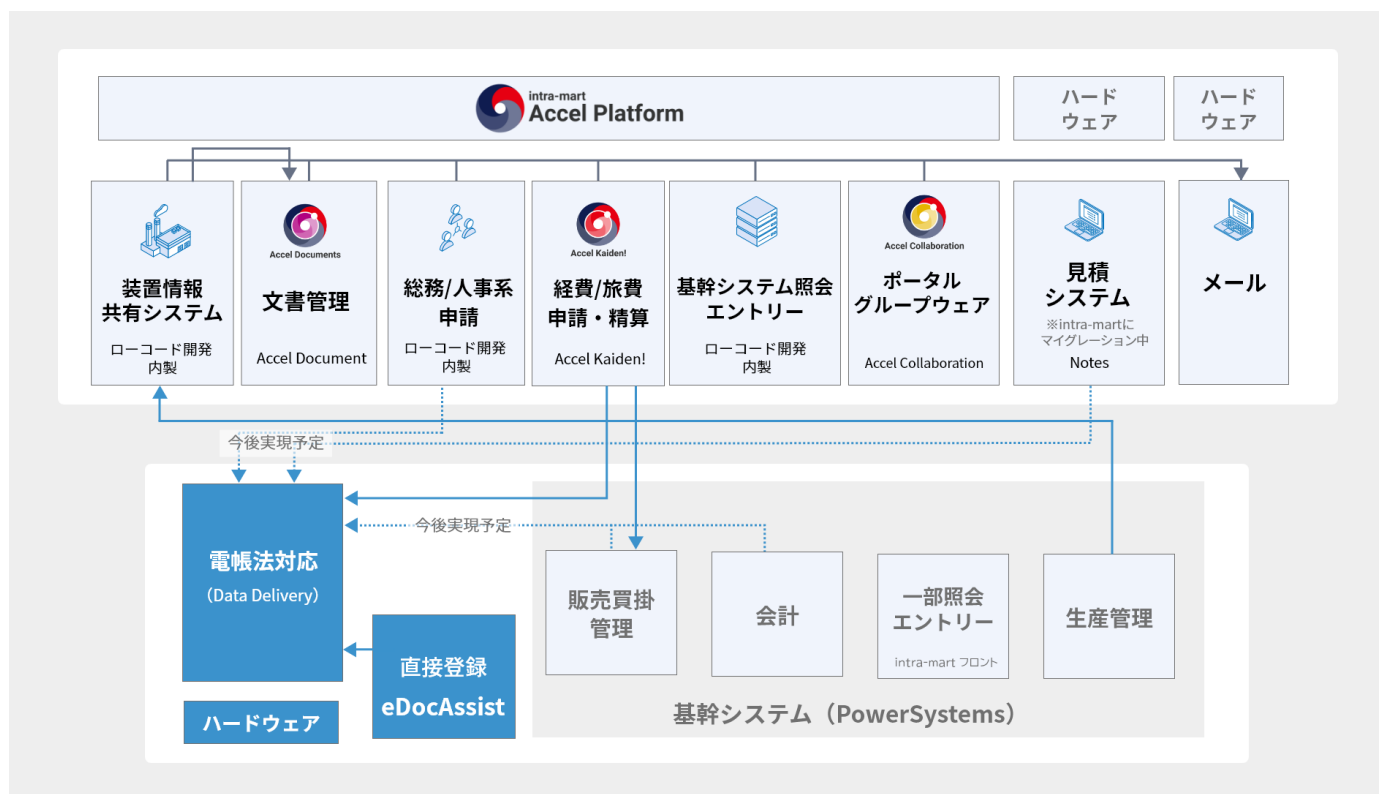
intra-mart
Accel Platform

ハード
ウェア

ハード
ウェア

装置情報
共有システム
ローコード開発
内製

Accel Documents
文書管理
Accel Document

総務/人事系
申請
ローコード開発
内製

Accel Kaiden!
経費/旅費
申請・精算
Accel Kaiden!

基幹システム照会
エントリー
ローコード開発
内製

Accel Collaboration
ポータル
グループウェア
Accel Collaboration

見積
システム
※intra-martに
マイグレーション中
Notes

メール

今後実現予定

電帳法対応
(Data Delivery)

今後実現予定

直接登録
eDocAssist

ハードウェア

販売買掛
管理

会計

一部照会
エントリー
intra-mart フロント

生産管理

基幹システム（PowerSystems）